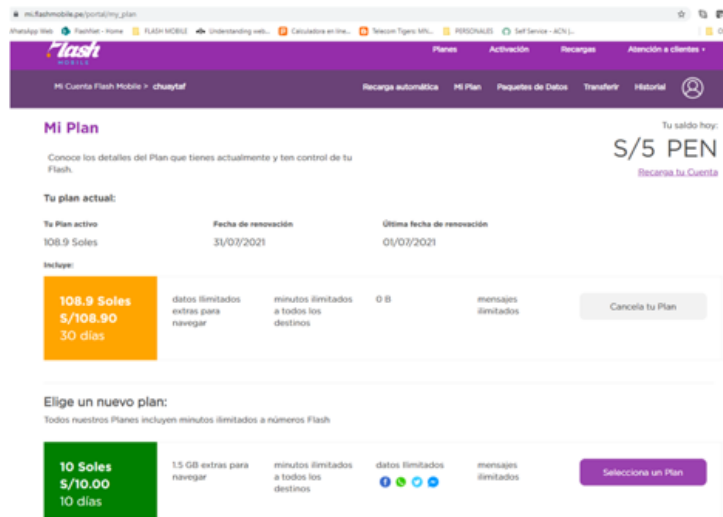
mi.flashmobile.pe/portal/my_plan

WhatsApp Web | FlashNet - Home | FLASH MOBILE | Understanding web... | Calculadora en línea... | Telecom Tigers Mh... | PERSONALES | Self Service - ACN |...

Flash MOBILE

Planes | Activación | Recargas | Atención a clientes

Mi Cuenta Flash Mobile > chuaytaf

Recarga automática | Mi Plan | Paquetes de Datos | Transferir | Historial

Mi Plan

Conoce los detalles del Plan que tienes actualmente y ten control de tu Flash.

Tu saldo hoy:
S/5 PEN
Recarga tu Cuenta

Tu plan actual:

| Tu Plan activo | Fecha de renovación | Última fecha de renovación |
|---|---|---|
| 108.9 Soles | 31/07/2021 | 01/07/2021 |

Incluye:

108.9 Soles
S/108.90
30 días

datos Ilimitados extras para navegar

minutos ilimitados a todos los destinos

0 B

mensajes ilimitados

Cancela tu Plan

Elige un nuevo plan:

Todos nuestros Planes incluyen minutos ilimitados a números Flash

10 Soles
S/10.00
10 días

1.5 GB extras para navegar

minutos ilimitados a todos los destinos

datos ilimitados

mensajes ilimitados

Selecciona un Plan